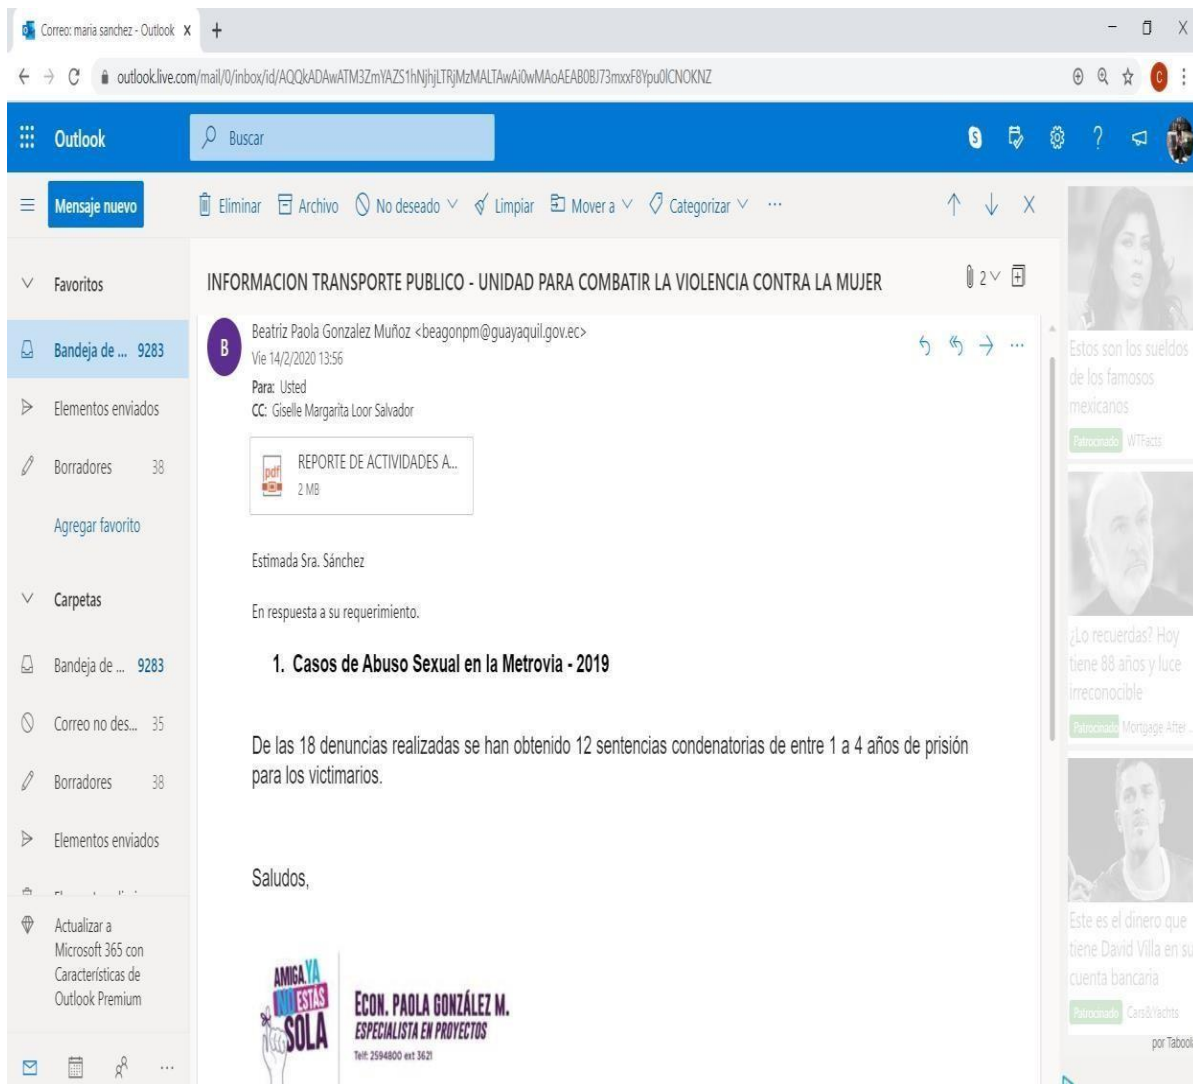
Correo: maria sanchez - Outlook X +

outlook.live.com/mail/0/inbox/id/AQQkADAwATM3ZmYAZS1hNjhjLTRjMzMALTAwAi0wMAoAEAB0BJ73mxxF8Ypu0lCNOKNZ

Outlook
Buscar

Mensaje nuevo
Eliminar Archivo No deseado Limpiar Mover a Categorizar ...

Favoritos
Bandeja de ... 9283
Elementos enviados
Borradores 38
Agregar favorito
Carpetas
Bandeja de ... 9283
Correo no des... 35
Borradores 38
Elementos enviados
Actualizar a Microsoft 365 con Características de Outlook Premium

INFORMACION TRANSPORTE PUBLICO - UNIDAD PARA COMBATIR LA VIOLENCIA CONTRA LA MUJER
2

B
Beatriz Paola Gonzalez Muñoz <beagonpm@guayaquil.gov.ec>
Vie 14/2/2020 13:56
Para: Usted
CC: Giselle Margarita Loor Salvador

pdf
REPORTE DE ACTIVIDADES A...
2 MB

Estimada Sra. Sánchez

En respuesta a su requerimiento.

1. Casos de Abuso Sexual en la Metrovia - 2019

De las 18 denuncias realizadas se han obtenido 12 sentencias condenatorias de entre 1 a 4 años de prisión para los victimarios.

Saludos,

AMIGA YA NO ESTÁS SOLA
ECON. PAOLA GONZÁLEZ M.
ESPECIALISTA EN PROYECTOS
Telf: 2594800 ext 3621

Estos son los sueldos de los famosos mexicanos
Patrocinado WTFacts
¿Lo recuerdas? Hoy tiene 88 años y luce irreconocible
Patrocinado Mortgage After...
Este es el dinero que tiene David Villa en su cuenta bancaria
Patrocinado Cars&Yachts
por Taboola